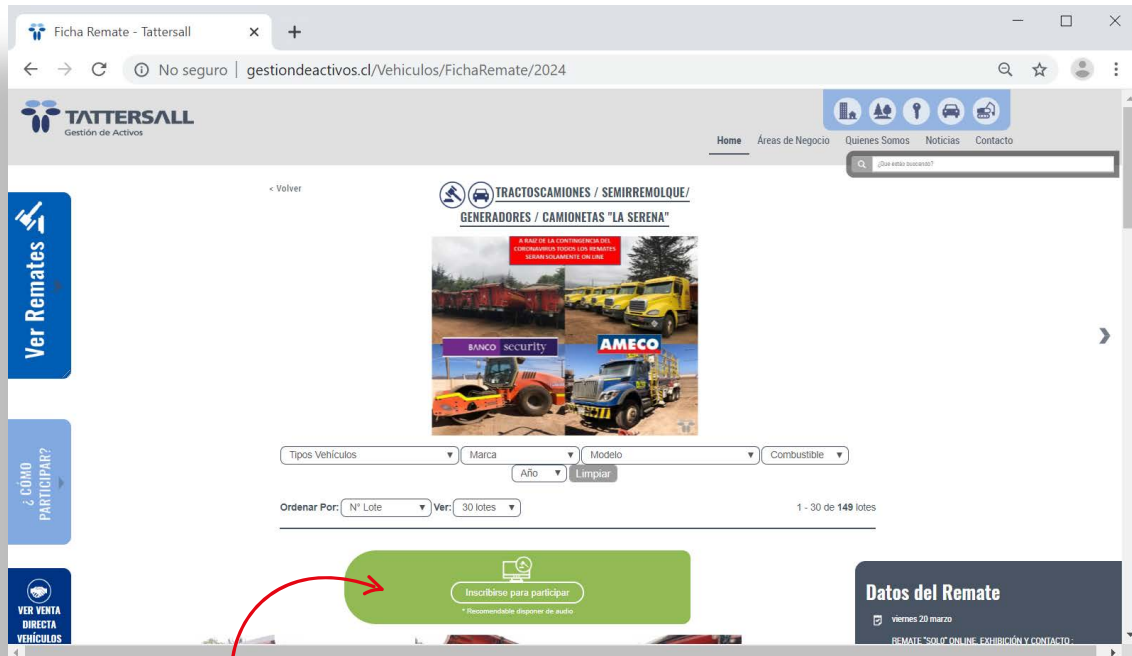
Ficha Remate - Tattersall

No seguro | gestiondeactivos.cl/Vehiculos/FichaRemate/2024

TATTERSALL
Gestión de Activos

Home Áreas de Negocio Quienes Somos Noticias Contacto

¿Que estás buscando?

Ver Remates

¿CÓMO PARTICIPAR?

VER VENTA DIRECTA VEHÍCULOS

< Volver

TRACTOSCAMIONES / SEMIRREMOLQUE/ GENERADORES / CAMIONETAS "LA SERENA"

A RAIZ DE LA CONTINGENCIA DEL CORONAVIRUS TODOS LOS REMATES SERAN SOLAMENTE ON LINE

BANCO security

AMECO

Tipos Vehículos | Marca | Modelo | Combustible | Año | Limpiar

Ordenar Por: Nº Lote Ver: 30 lotes

1 - 30 de 149 lotes

Inscribirse para participar
* Recomendable disponer de audio

Datos del Remate
viernes 20 marzo
REMATE "SOLO" ONLINE, EXHIBICIÓN Y CONTACTO :